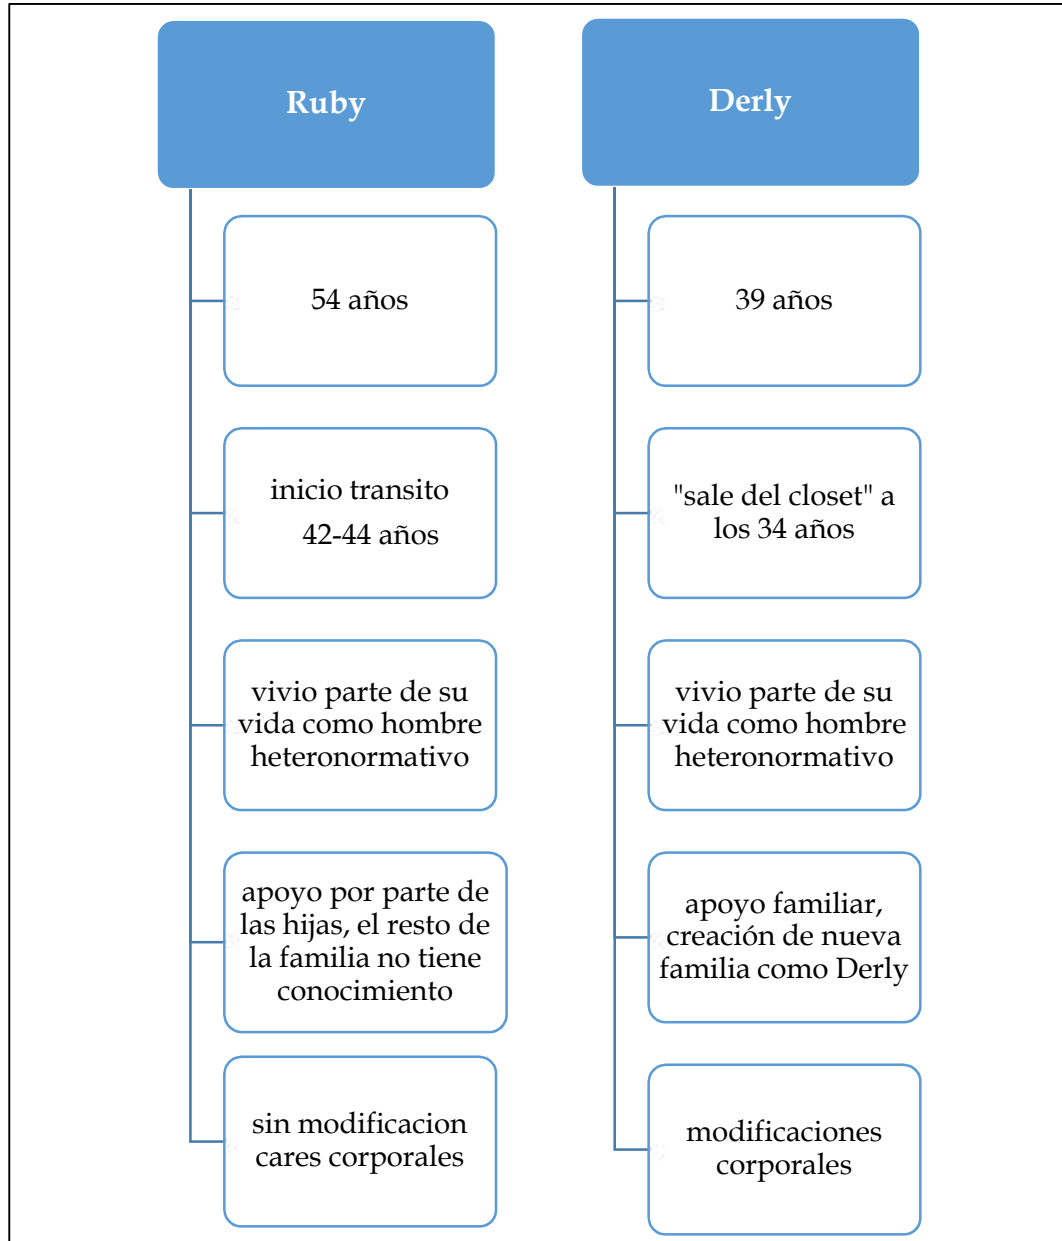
Ruby

54 años

inicio transito 42-44 años

vivio parte de su vida como hombre heteronormativo

apoyo por parte de las hijas, el resto de la familia no tiene conocimiento

sin modificacion cares corporales

Derly

39 años

"sale del closet" a los 34 años

vivio parte de su vida como hombre heteronormativo

apoyo familiar, creación de nueva familia como Derly

modificaciones corporales